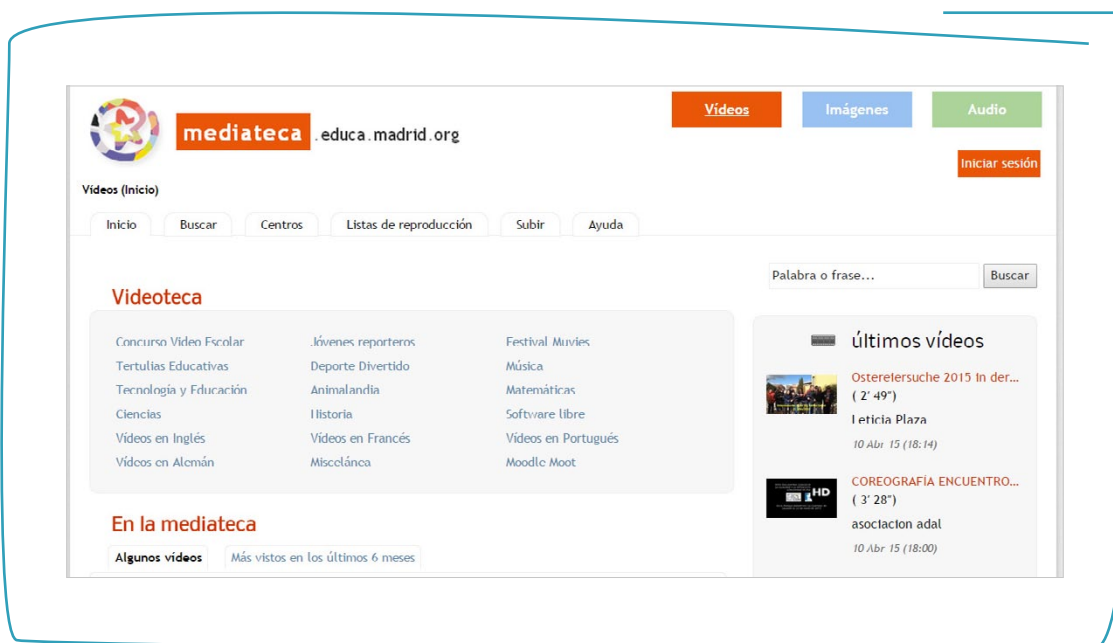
mediateca .educa.madrid.org

Vídeos | Imágenes | Audio

Iniciar sesión

Vídeos (Inicio)

Inicio | Buscar | Centros | Listas de reproducción | Subir | Ayuda

Palabra o frase... | Buscar

Videoteca

Concurso Video Escolar
Tertulias Educativas
Tecnología y Educación
Ciencias
Vídeos en Inglés
Vídeos en Alemán

Jóvenes reporteros
Deporte Divertido
Animalandia
Historia
Vídeos en Francés
Miscelánea

Festival Muvies
Música
Matemáticas
Software libre
Vídeos en Portugués
Moodle Moot

últimos vídeos

Ostereiersuche 2015 in der...
( 2' 49")
Leticia Plaza
10 Abr 15 (18:14)

COREOGRAFÍA ENCUENTRO...
( 3' 28")
asociacion adal
10 Abr 15 (18:00)

En la mediateca

Algunos vídeos | Más vistos en los últimos 6 meses